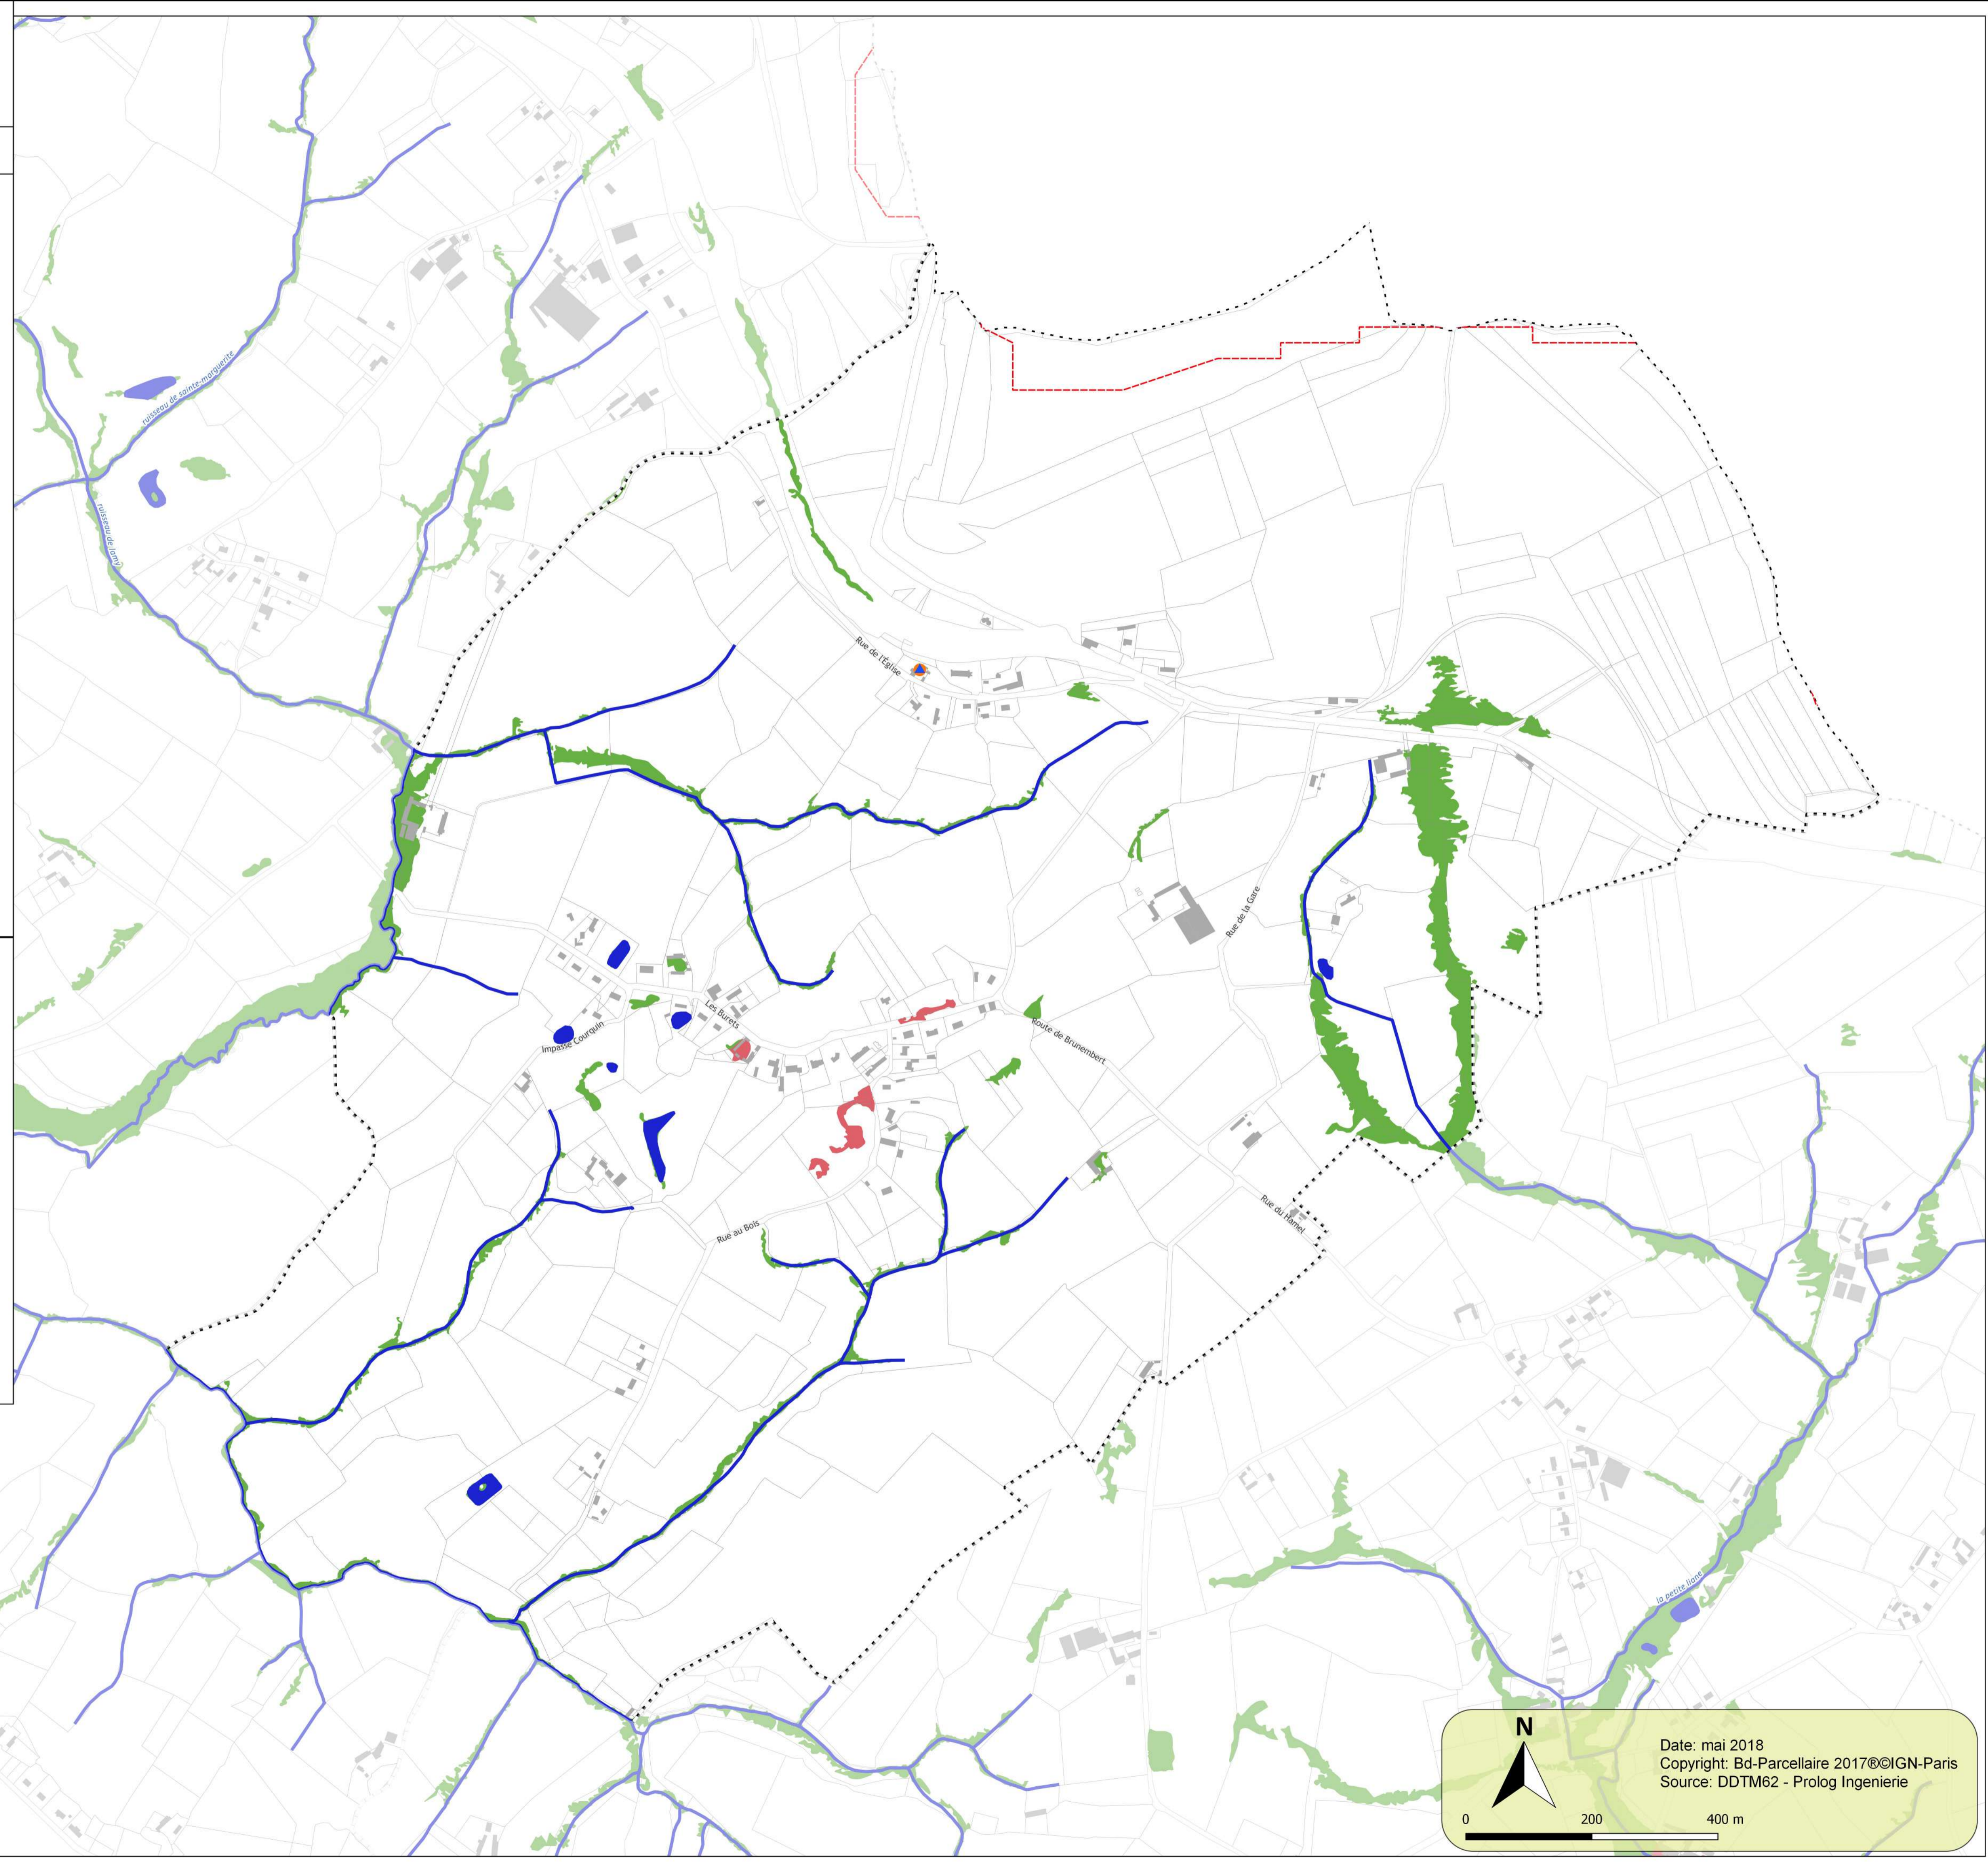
ruisseau de Sainte-Marguerite
ruisseau de Lomy
Rue de l'Église
Rue de la Gare
Impasse Courquin
Les Burets
Route de Brunembert
Rue au Bois
Rue du Hamel
la petite liane
N
Date: mai 2018
Copyright: Bd-Parcellaire 2017®©IGN-Paris
Source: DDTM62 - Prolog Ingenierie
0
200
400 m